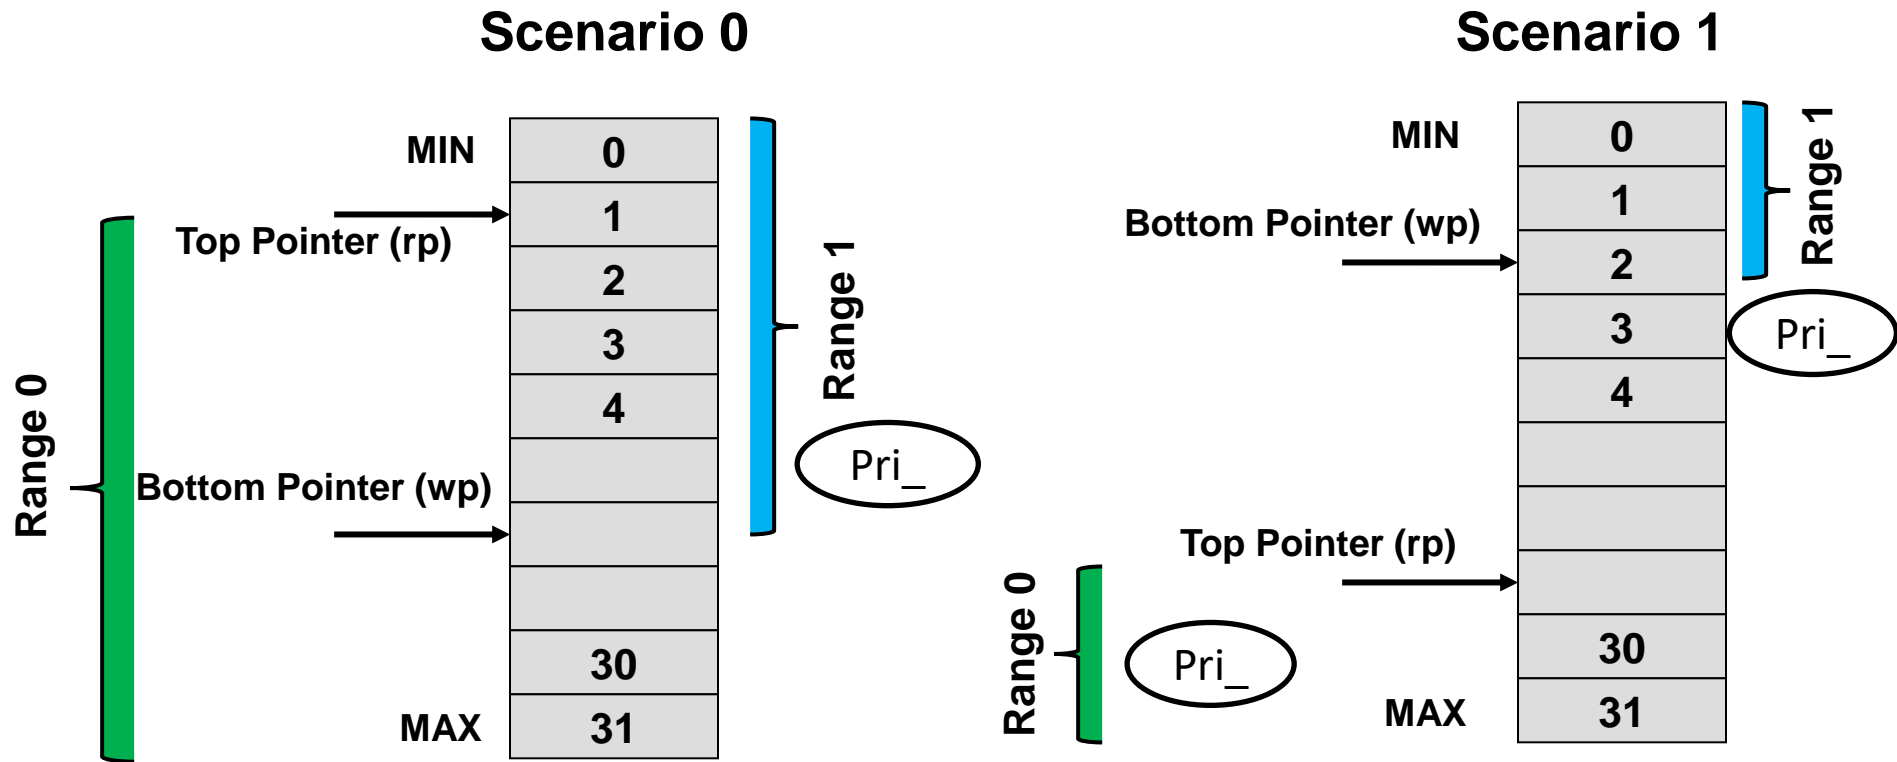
Scenario 0

MIN
Top Pointer (rp)
Range 0
Bottom Pointer (wp)
MAX

| 0 |
|---|
| 1 |
| 2 |
| 3 |
| 4 |
|  |
|  |
|  |
| 30 |
| 31 |

Range 1
Pri_

Scenario 1

MIN
Bottom Pointer (wp)
Top Pointer (rp)
MAX

| 0 |
|---|
| 1 |
| 2 |
| 3 |
| 4 |
|  |
|  |
|  |
| 30 |
| 31 |

Range 1
Pri_
Range 0
Pri_